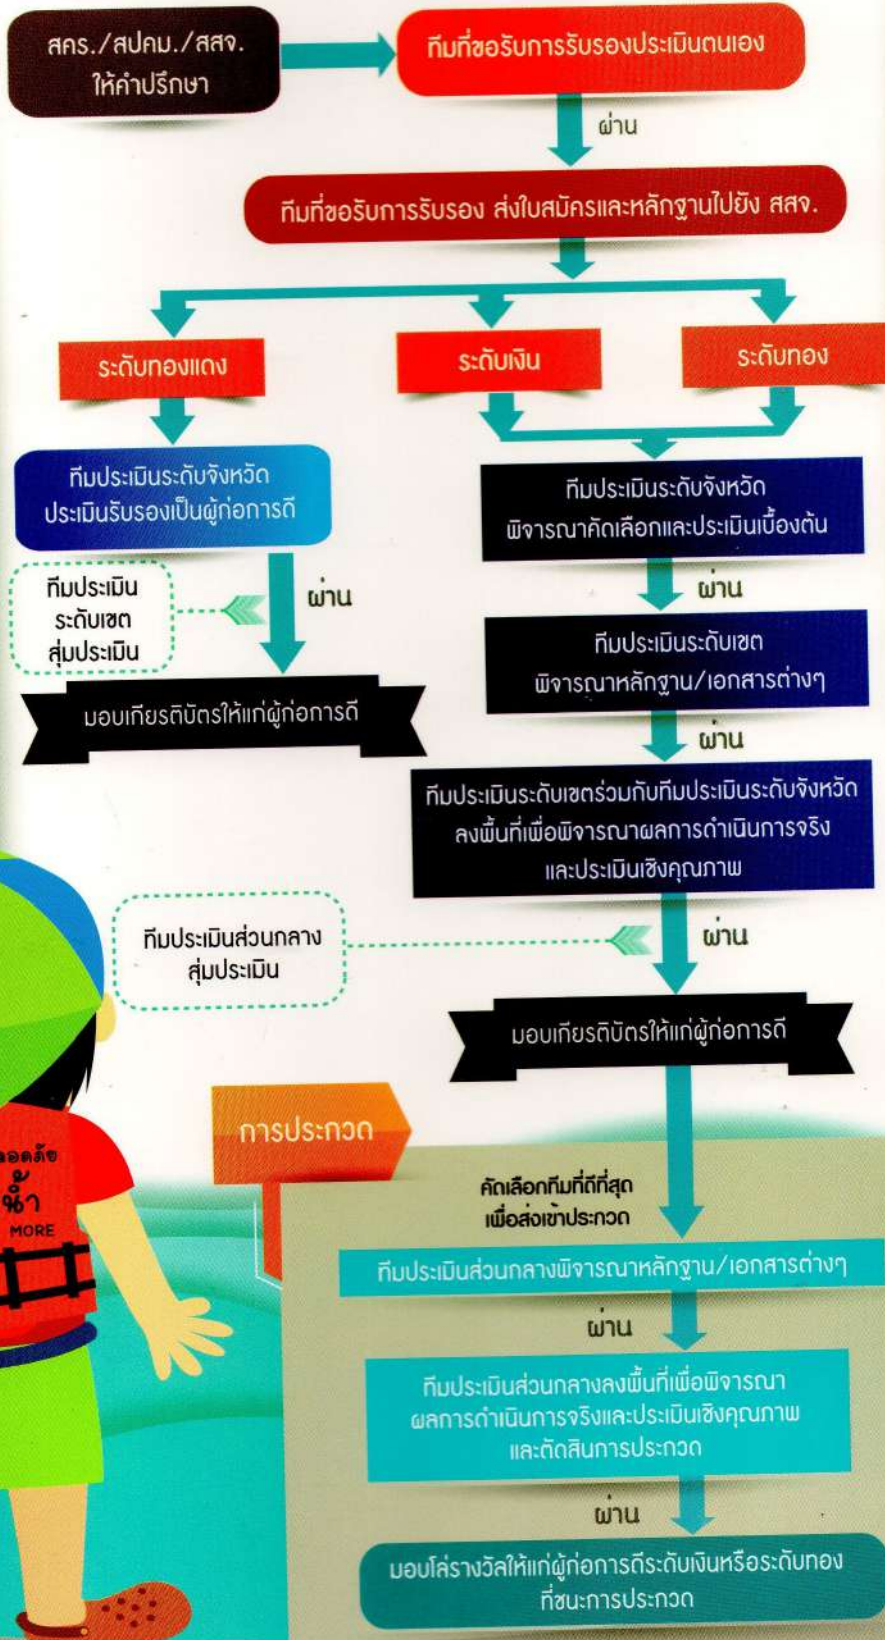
สคร./สปคม./สสจ. ให้คำปรึกษา

ทีมที่ขอรับการรับรองประเมินตนเอง

ผ่าน

ทีมที่ขอรับการรับรอง ส่งใบสมัครและหลักฐานไปยัง สสจ.

ระดับทองแดง

ระดับเงิน

ระดับทอง

ทีมประเมินระดับจังหวัด ประเมินรับรองเป็นผู้ก่อการดี

ทีมประเมิน ระดับเขต สุ่มประเมิน

ผ่าน

มอบเกียรติบัตรให้แก่ผู้ก่อการดี

ทีมประเมินระดับจังหวัด พิจารณาคัดเลือกและประเมินเบื้องต้น

ผ่าน

ทีมประเมินระดับเขต พิจารณาหลักฐาน/เอกสารต่างๆ

ผ่าน

ทีมประเมินระดับเขตร่วมกับทีมประเมินระดับจังหวัด ลงพื้นที่เพื่อพิจารณาผลการดำเนินการจริง และประเมินเชิงคุณภาพ

ทีมประเมินส่วนกลาง สุ่มประเมิน

ผ่าน

มอบเกียรติบัตรให้แก่ผู้ก่อการดี

การประกวด

คัดเลือกทีมที่ดีที่สุด เพื่อส่งเข้าประกวด

ทีมประเมินส่วนกลางพิจารณาหลักฐาน/เอกสารต่างๆ

ผ่าน

ทีมประเมินส่วนกลางลงพื้นที่เพื่อพิจารณา ผลการดำเนินการจริงและประเมินเชิงคุณภาพ และตัดสินการประกวด

ผ่าน

มอบโล่รางวัลให้แก่ผู้ก่อการดีระดับเงินหรือระดับทอง ที่ชนะการประกวด

ลอดภัย น้ำ MORE